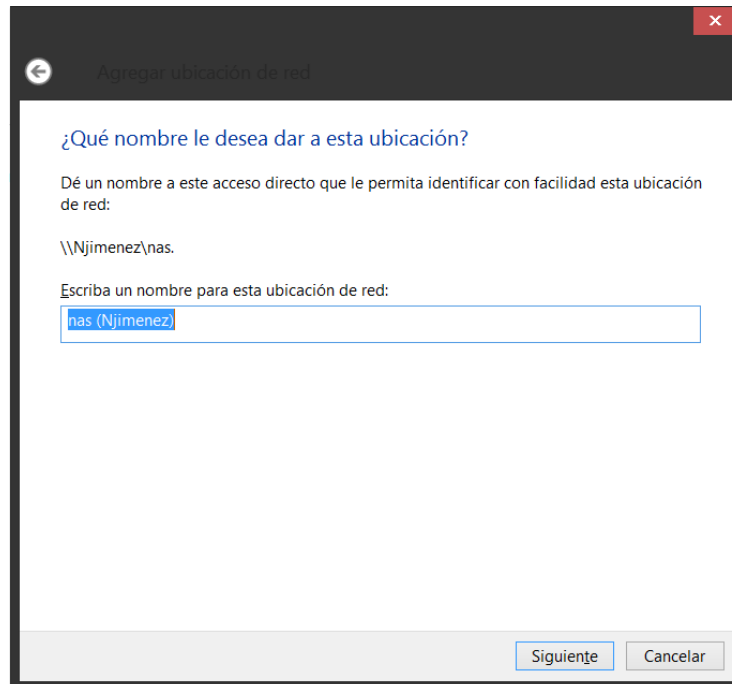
Agregar ubicación de red

¿Qué nombre le desea dar a esta ubicación?

Dé un nombre a este acceso directo que le permita identificar con facilidad esta ubicación de red:

\\Njimenez\nas.

Escriba un nombre para esta ubicación de red:

nas (Njimenez)

Siguiente Cancelar